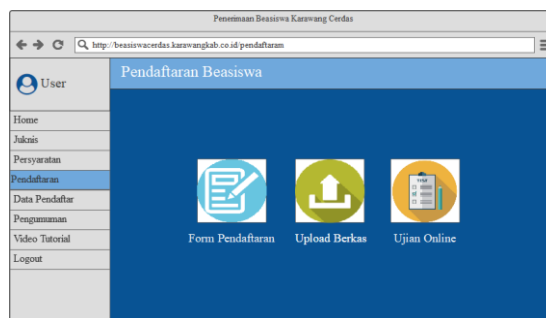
Penerimaan Beasiswa Karawang Cerdas

http://beasiswacerdas.karawangkab.co.id/pendaftaram

User

Home
Juknis
Persyaratan
Pendaftaran
Data Pendaftar
Pengumuman
Video Tutorial
Logout

Pendaftaran Beasiswa

Form Pendaftaran
Upload Berkas
Ujian Online